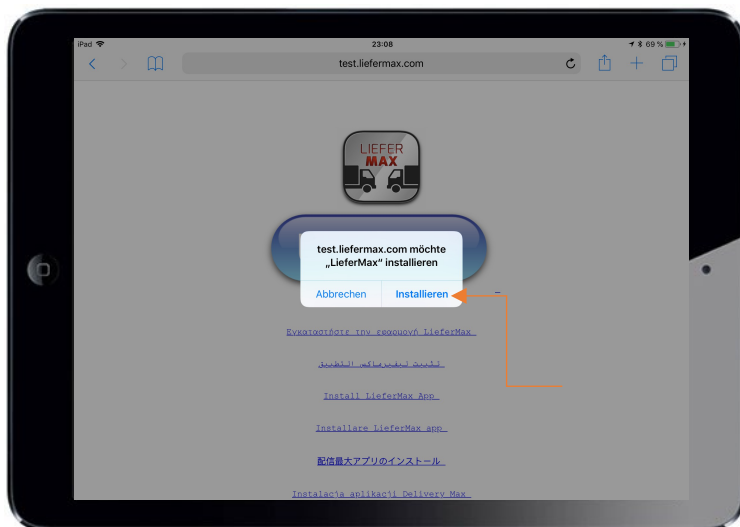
iPad
23:08
69 %
test.liefermax.com

LIEFER
MAX

test.liefermax.com möchte „LieferMax" installieren

Abbrechen
Installieren

Εγκαταστήστε την εφαρμογή LieferMax

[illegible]

Install LieferMax App

Installare LieferMax app

配信最大アプリのインストール

Instalacja aplikacji Delivery Max